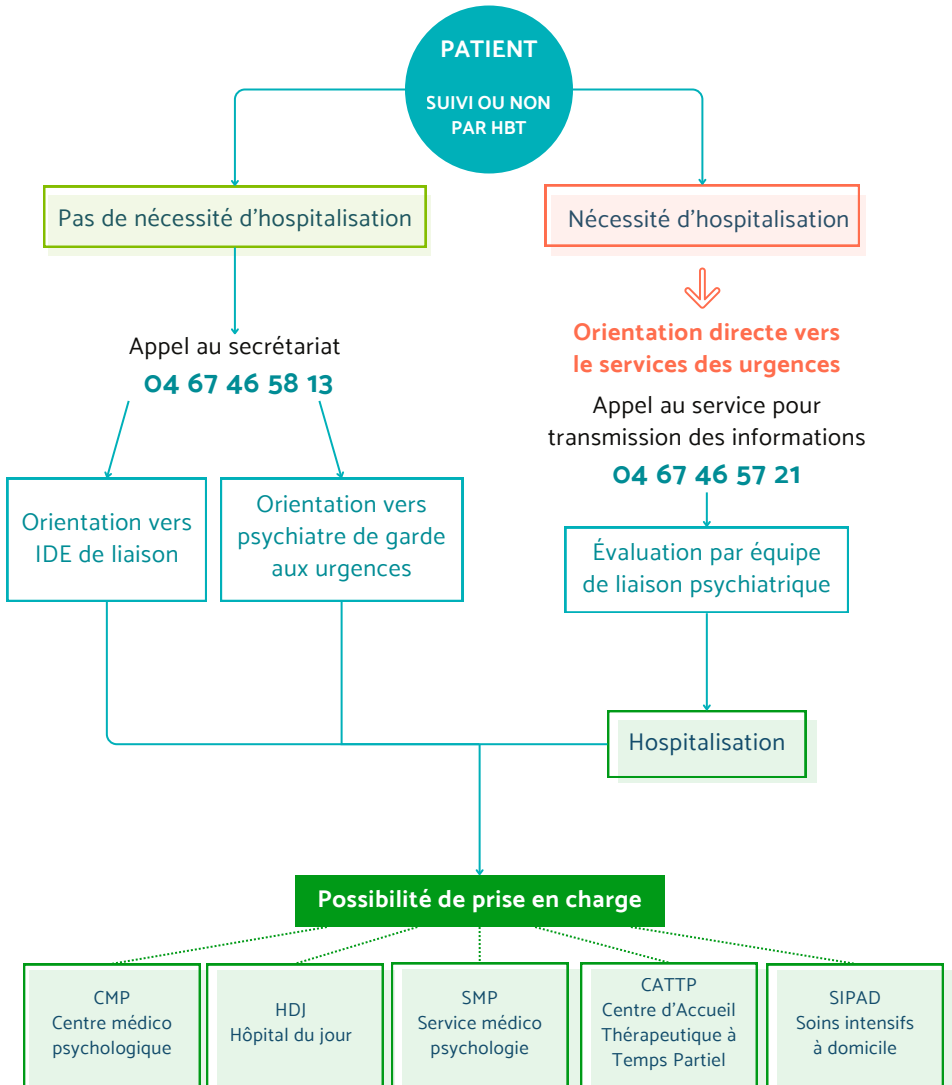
PATIENT

SUIVI OU NON PAR HBT

Pas de nécessité d'hospitalisation

Nécessité d'hospitalisation

Appel au secrétariat
04 67 46 58 13

Orientation directe vers le services des urgences

Appel au service pour transmission des informations
04 67 46 57 21

Orientation vers IDE de liaison

Orientation vers psychiatre de garde aux urgences

Évaluation par équipe de liaison psychiatrique

Hospitalisation

Possibilité de prise en charge

CMP
Centre médico psychologique

HDJ
Hôpital du jour

SMP
Service médico psychologie

CATTP
Centre d'Accueil Thérapeutique à Temps Partiel

SIPAD
Soins intensifs à domicile